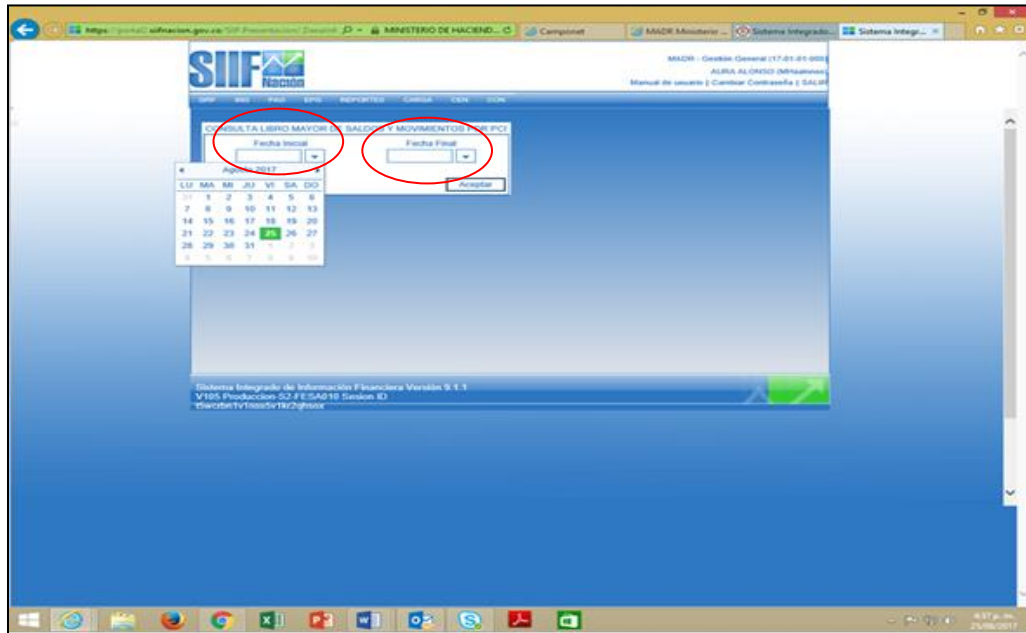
https://portal2.siifnacion.gov.co/SIIF.Presentacion/Zonainfi MINISTERIO DE HACIEND... Camponet MADR Ministerio ... Sistema Integrado... Sistema Integr... ×

SIIF Nación

MADR - Gestión General (17-01-01-000)
AURA ALONSO (MHaalonso)
Manual de usuario | Cambiar Contraseña | SALIR

GRF ING PAG EPG REPORTES CARGA CEN CON

CONSULTA LIBRO MAYOR DE SALDOS Y MOVIMIENTOS POR PCI

Fecha Inicial

Fecha Final

Aceptar

Agosto 2017

| LU | MA | MI | JU | VI | SA | DO |
|---|---|---|---|---|---|---|
| 31 | 1 | 2 | 3 | 4 | 5 | 6 |
| 7 | 8 | 9 | 10 | 11 | 12 | 13 |
| 14 | 15 | 16 | 17 | 18 | 19 | 20 |
| 21 | 22 | 23 | 24 | 25 | 26 | 27 |
| 28 | 29 | 30 | 31 | 1 | 2 | 3 |
| 4 | 5 | 6 | 7 | 8 | 9 | 10 |

Sistema Integrado de Información Financiera Versión 9.1.1
V105 Produccion-S2-FESA010 Sesion ID
t5wcbn1v1nss5r1kr2ghsox

4:37 p. m.
25/08/2017